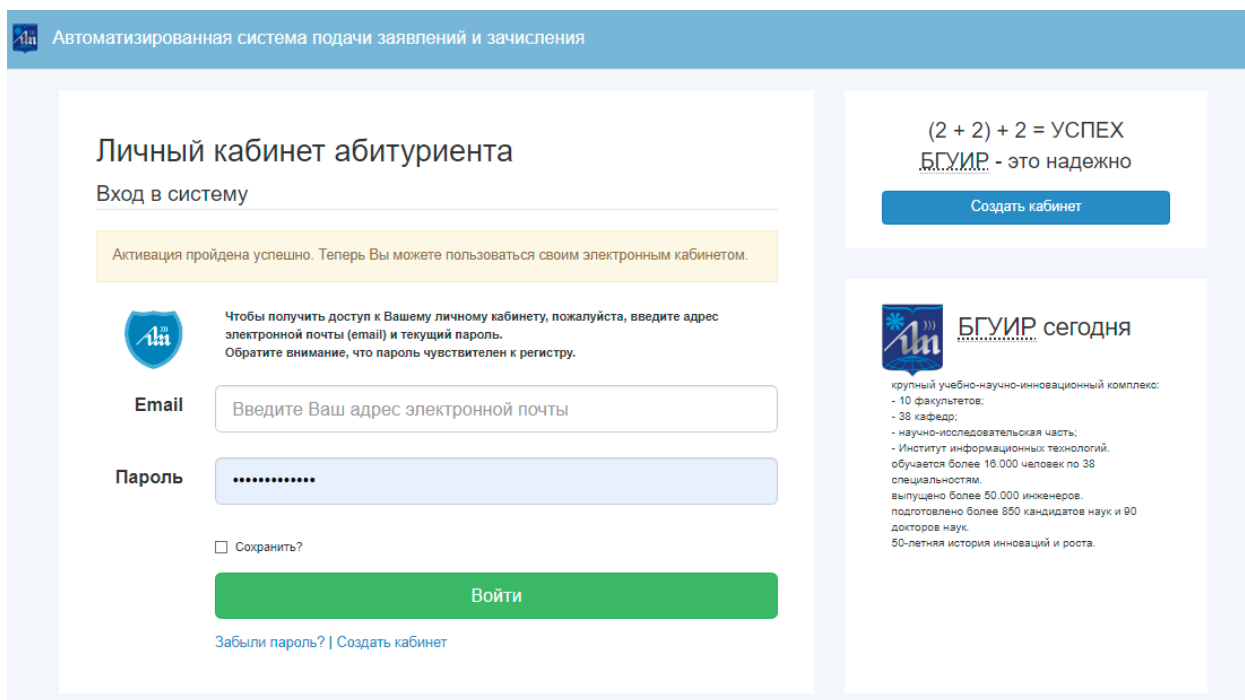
Автоматизированная система подачи заявлений и зачисления

Личный кабинет абитуриента

Вход в систему

Активация пройдена успешно. Теперь Вы можете пользоваться своим электронным кабинетом.

Чтобы получить доступ к Вашему личному кабинету, пожалуйста, введите адрес электронной почты (email) и текущий пароль.
Обратите внимание, что пароль чувствителен к регистру.

Email
Введите Ваш адрес электронной почты

Пароль
•••••••••••••

Сохранить?

Войти

Забыли пароль? | Создать кабинет

(2 + 2) + 2 = УСПЕХ
БГУИР - это надежно

Создать кабинет

БГУИР сегодня

крупный учебно-научно-инновационный комплекс:
- 10 факультетов;
- 38 кафедр;
- научно-исследовательская часть;
- Институт информационных технологий.
обучается более 16.000 человек по 38 специальностям.
выпущено более 50.000 инженеров.
подготовлено более 850 кандидатов наук и 90 докторов наук.
50-летняя история инноваций и роста.